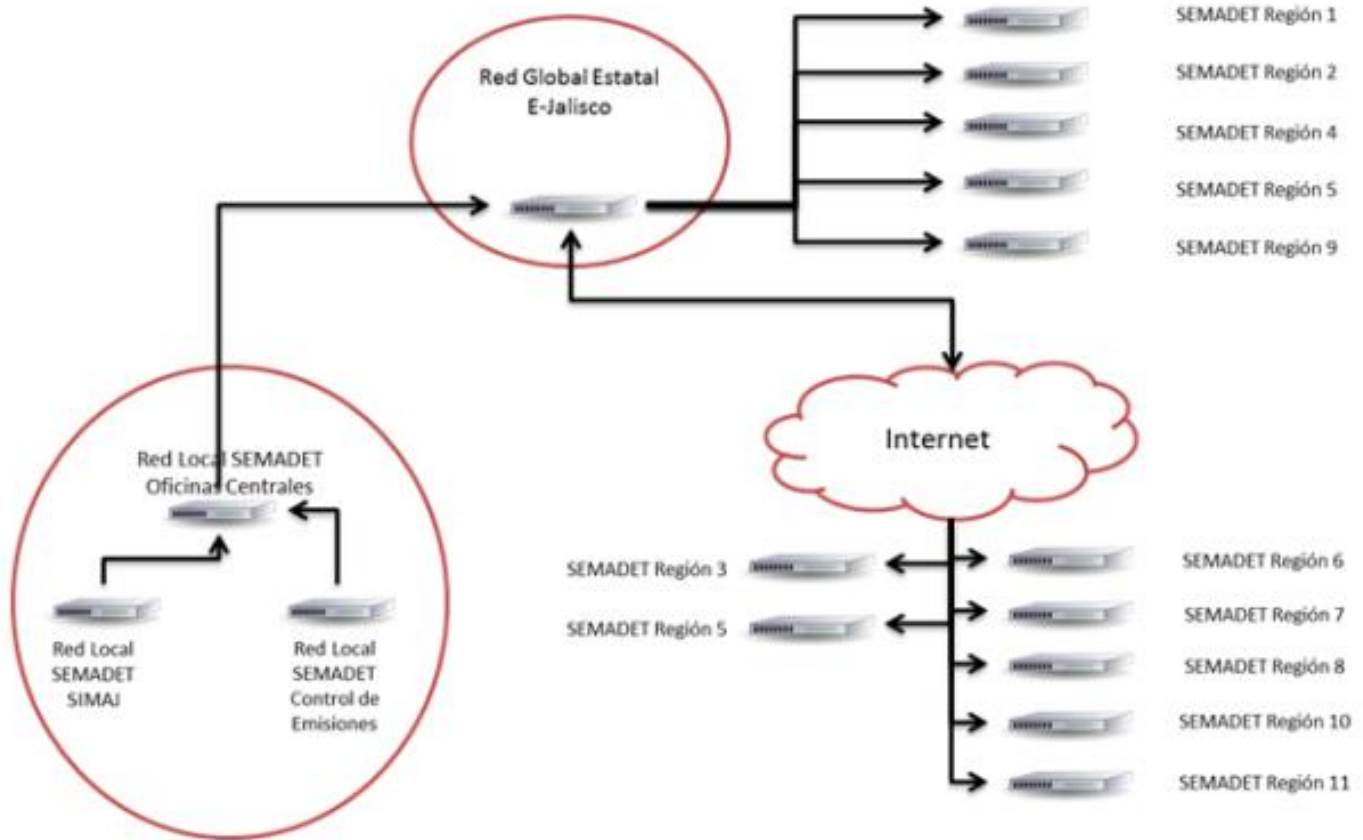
Red Global Estatal
E-Jalisco

SEMADET Región 1
SEMADET Región 2
SEMADET Región 4
SEMADET Región 5
SEMADET Región 9

Internet

Red Local SEMADET
Oficinas Centrales

Red Local
SEMADET
SIMAJ

Red Local
SEMADET
Control de
Emisiones

SEMADET Región 3
SEMADET Región 5

SEMADET Región 6
SEMADET Región 7
SEMADET Región 8
SEMADET Región 10
SEMADET Región 11